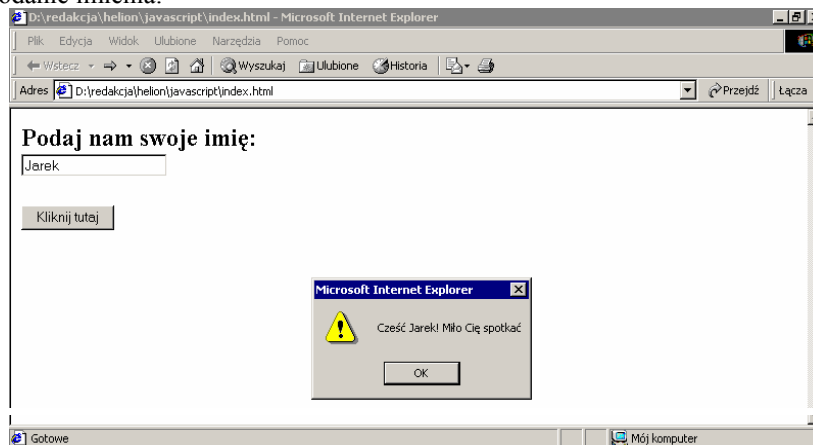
podanie imienia.

D:\redakcja\helion\javascript\index.html - Microsoft Internet Explorer

Plik Edycja Widok Ulubione Narzędzia Pomoc

Wstecz Wyszukaj Ulubione Historia

Adres D:\redakcja\helion\javascript\index.html Przejdź Łącza

Podaj nam swoje imię:

Jarek

Kliknij tutaj

Microsoft Internet Explorer

Cześć Jarek! Miło Cię spotkać

OK

Gotowe Mój komputer